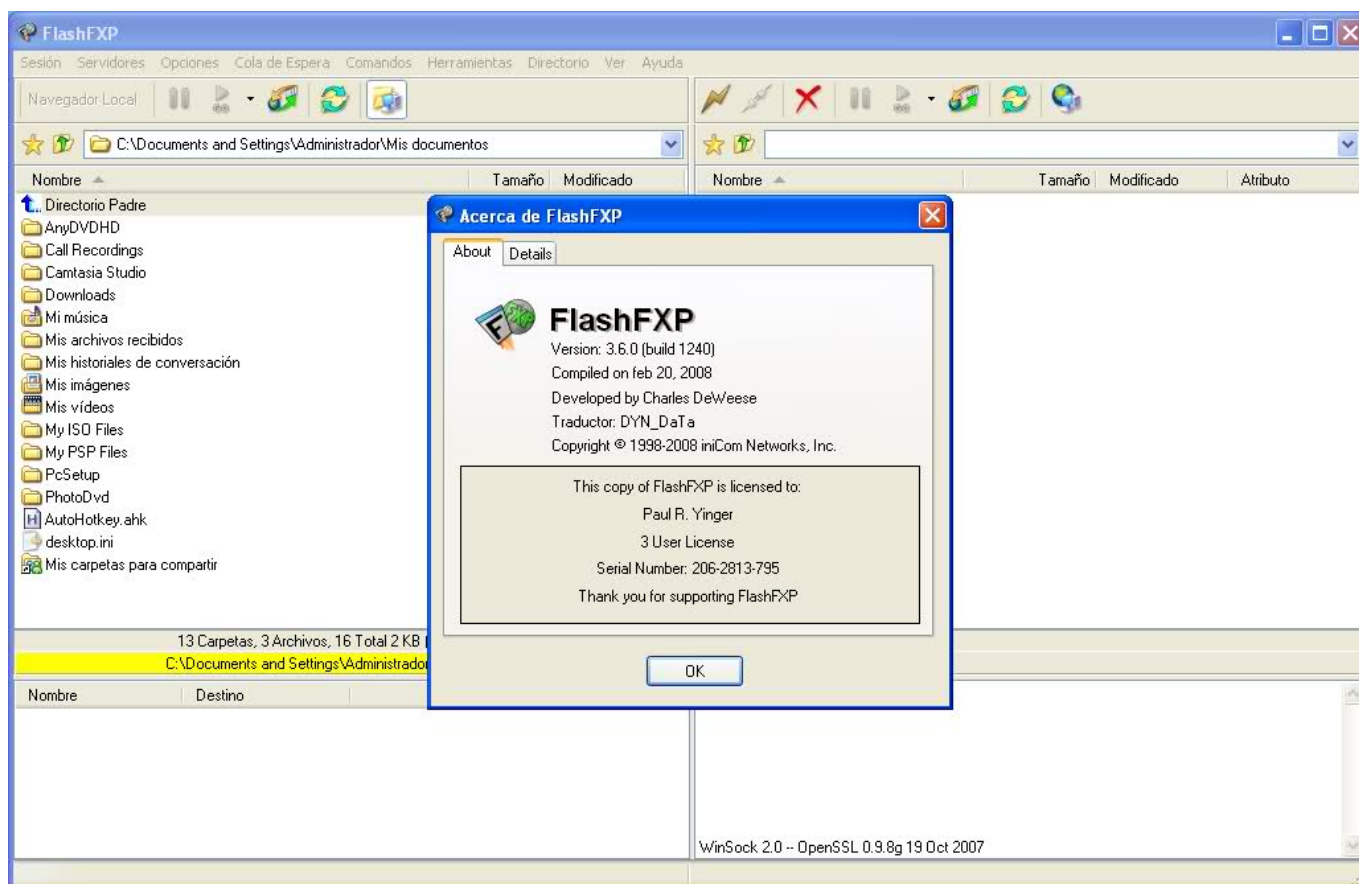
FlashFXP

Sesión Servidores Opciones Cola de Espera Comandos Herramientas Directorio Ver Ayuda

Navegador Local

C:\Documents and Settings\Administrador\Mis documentos

| Nombre | Tamaño | Modificado |
|---|---|---|
| Directorio Padre | | |
| AnyDVDHD | | |
| Call Recordings | | |
| Camtasia Studio | | |
| Downloads | | |
| Mi música | | |
| Mis archivos recibidos | | |
| Mis historiales de conversación | | |
| Mis imágenes | | |
| Mis vídeos | | |
| My ISO Files | | |
| My PSP Files | | |
| PcSetup | | |
| PhotoDvd | | |
| AutoHotkey.ahk | | |
| desktop.ini | | |
| Mis carpetas para compartir | | |

13 Carpetas, 3 Archivos, 16 Total 2 KB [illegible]

C:\Documents and Settings\Administrador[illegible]

| Nombre | Destino |
|---|---|

| Nombre | Tamaño | Modificado | Atributo |
|---|---|---|---|

WinSock 2.0 -- OpenSSL 0.9.8g 19 Oct 2007

Acerca de FlashFXP

About Details

FlashFXP
Version: 3.6.0 (build 1240)
Compiled on feb 20, 2008
Developed by Charles DeWeese
Traductor: DYN_DaTa
Copyright © 1998-2008 iniCom Networks, Inc.

This copy of FlashFXP is licensed to:
Paul R. Yinger
3 User License
Serial Number: 206-2813-795
Thank you for supporting FlashFXP

OK